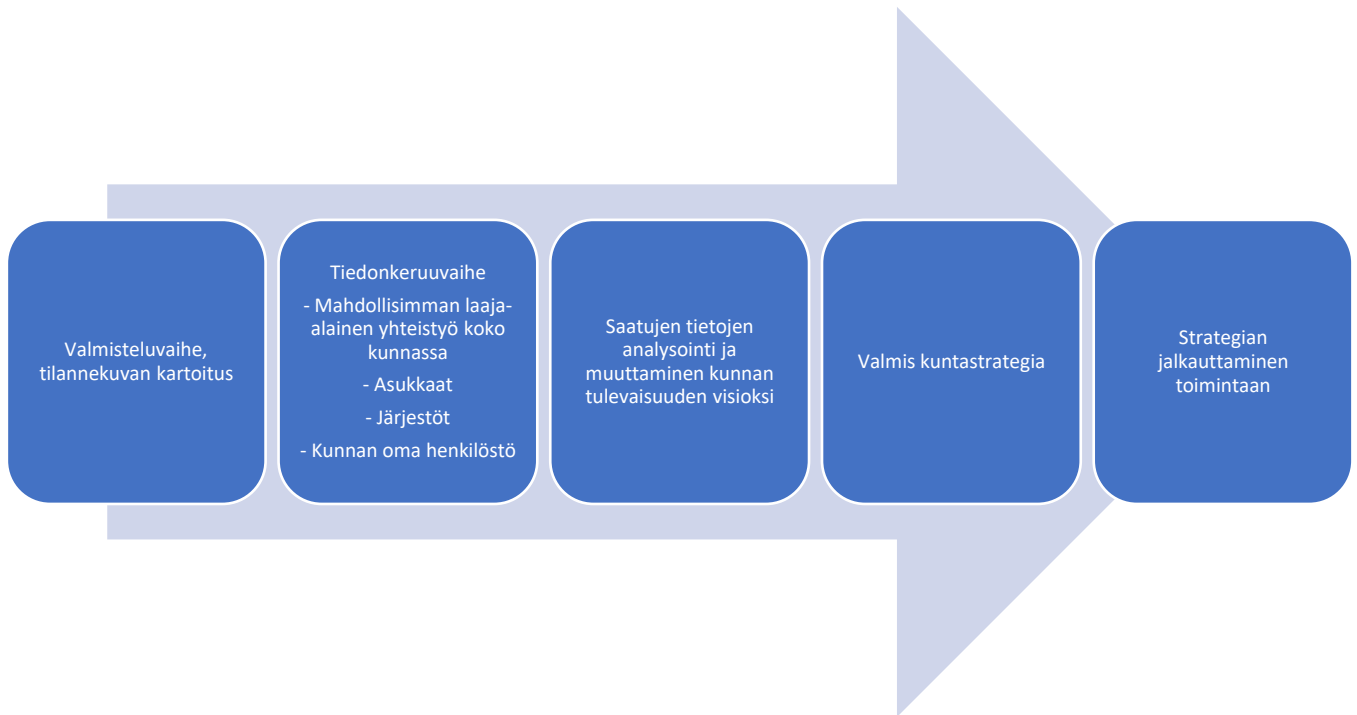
Valmisteluvaihe, tilannekuvan kartoitus

Tiedonkeruuvaihe

- Mahdollisimman laaja-alainen yhteistyö koko kunnassa

- Asukkaat

- Järjestöt

- Kunnan oma henkilöstö

Saatujen tietojen analysointi ja muuttaminen kunnan tulevaisuuden visioksi

Valmis kuntastrategia

Strategian jalkauttaminen toimintaan